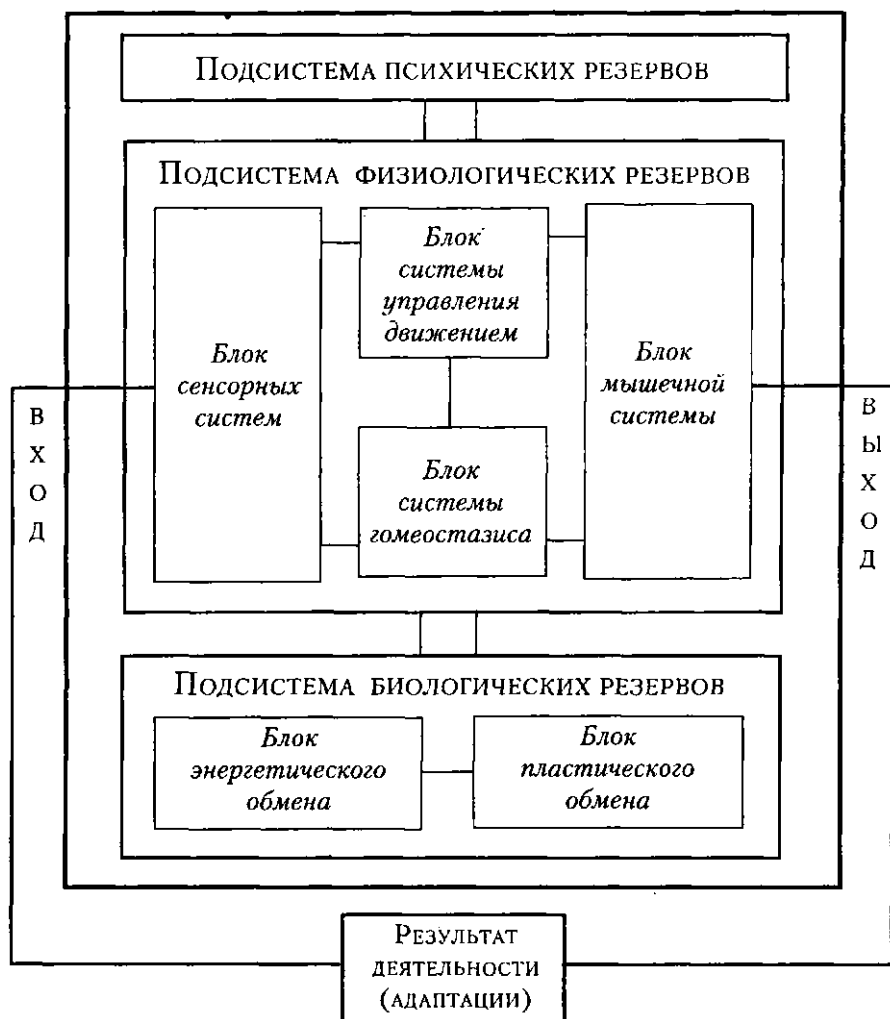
Подсистема психических резервов

Подсистема физиологических резервов

Блок сенсорных систем

Блок системы управления движением

Блок мышечной системы

Блок системы гомеостазиса

Подсистема биологических резервов

Блок энергетического обмена

Блок пластического обмена

в х о д

в ы х о д

Результат деятельности (адаптации)